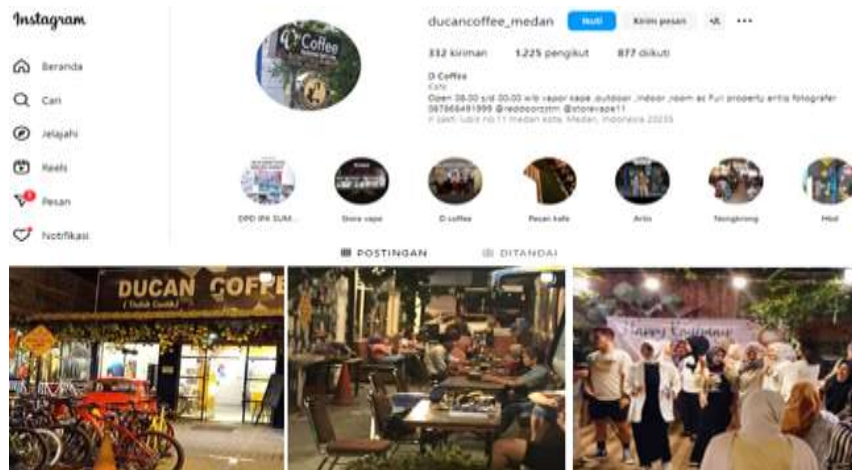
Instagram

Beranda

Cari

Jelajahi

Reels

Pesan

Notifikasi

ducancoffee_medan Ikuti Kirim pesan

332 kiriman 1.225 pengikut 877 diikuti

D Coffee
Kafe
Open 08.00 s/d 00.00 wib vapor vape ,outdoor ,indoor ,room ac Full property artis fotografer 087866491999 @reddoorzstm @storevape11
Jl. pasti. lubis no.11 medan kota, Medan, Indonesia 20235

DPD IPK SUM... Store vape D coffee Pesan kafe Artis Nongkrong Mod

POSTINGAN DITANDAI

DUCAN COFFE
( Tidak Gaulk )

Happy